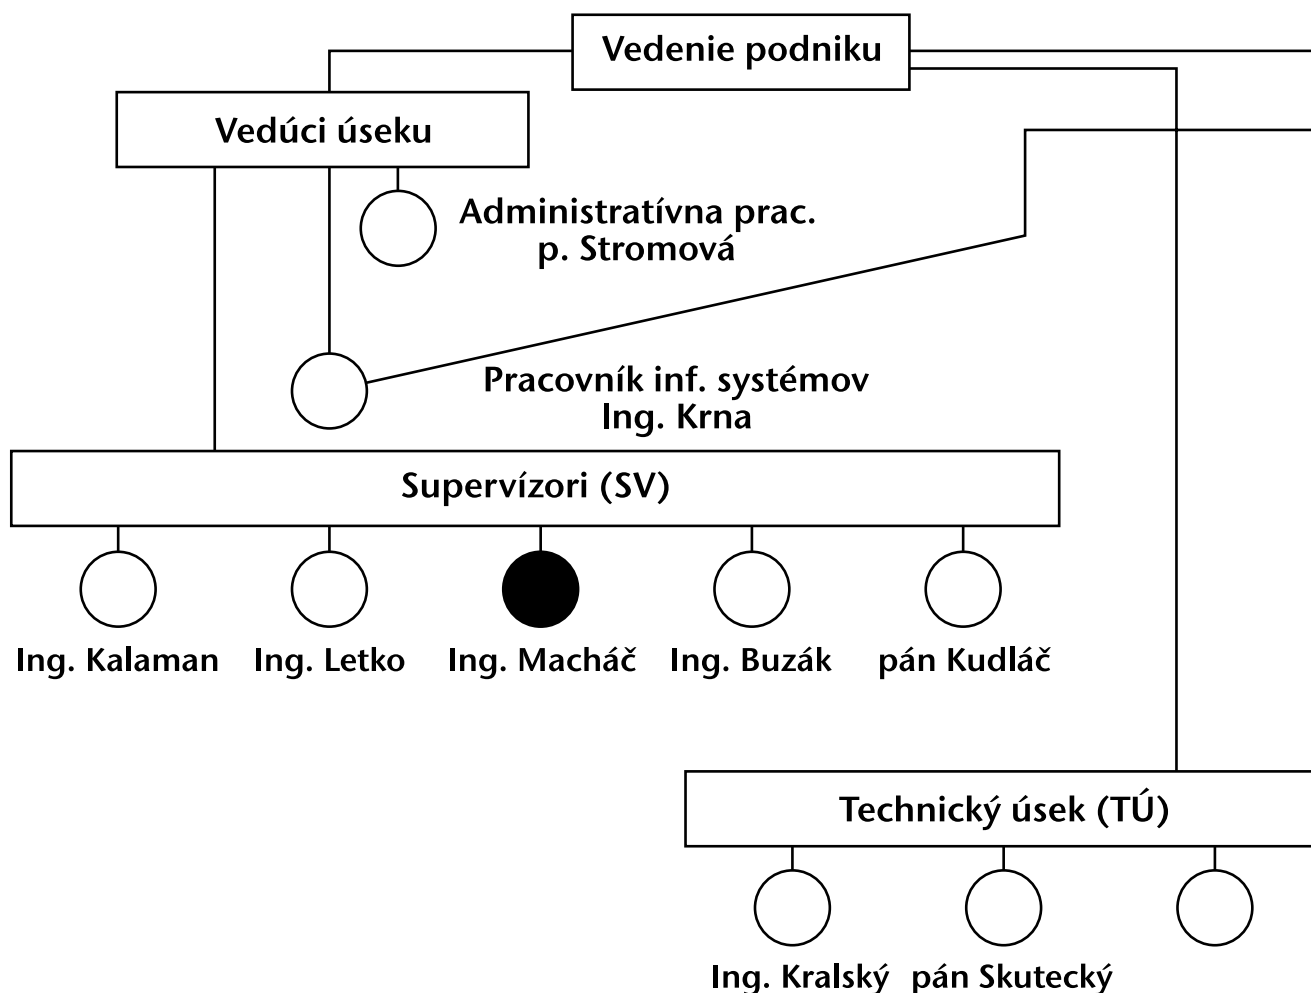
Vedenie podniku

Vedúci úseku

Administratívna prac.
p. Stromová

Pracovník inf. systémov
Ing. Krna

Supervízori (SV)

Ing. Kalaman Ing. Letko Ing. Macháč Ing. Buzák pán Kudláč

Technický úsek (TÚ)

Ing. Kralský pán Skutecký